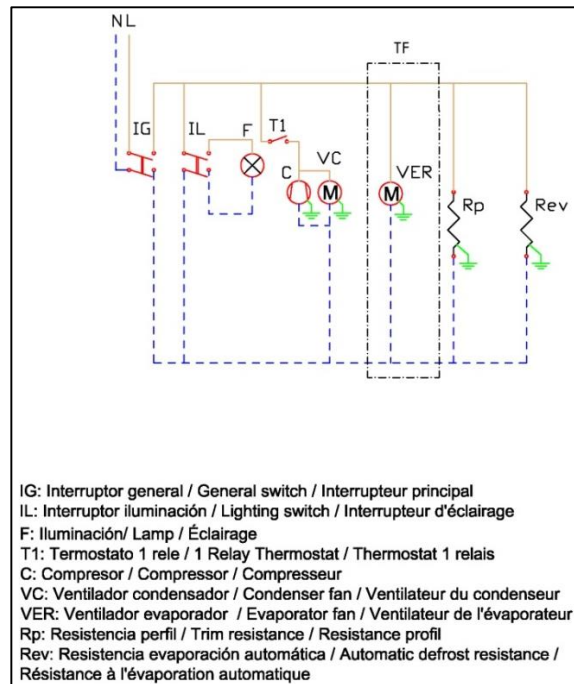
N L

TF

IG

IL

F

T1

C

VC

M

VER

M

Rp

Rev

IG: Interruptor general / General switch / Interrupteur principal
IL: Interruptor iluminación / Lighting switch / Interrupteur d'éclairage
F: Iluminación/ Lamp / Éclairage
T1: Termostato 1 rele / 1 Relay Thermostat / Thermostat 1 relais
C: Compresor / Compressor / Compresseur
VC: Ventilador condensador / Condenser fan / Ventilateur du condenseur
VER: Ventilador evaporador / Evaporator fan / Ventilateur de l'évaporateur
Rp: Resistencia perfil / Trim resistance / Resistance profil
Rev: Resistencia evaporación automática / Automatic defrost resistance / Résistance à l'évaporation automatique